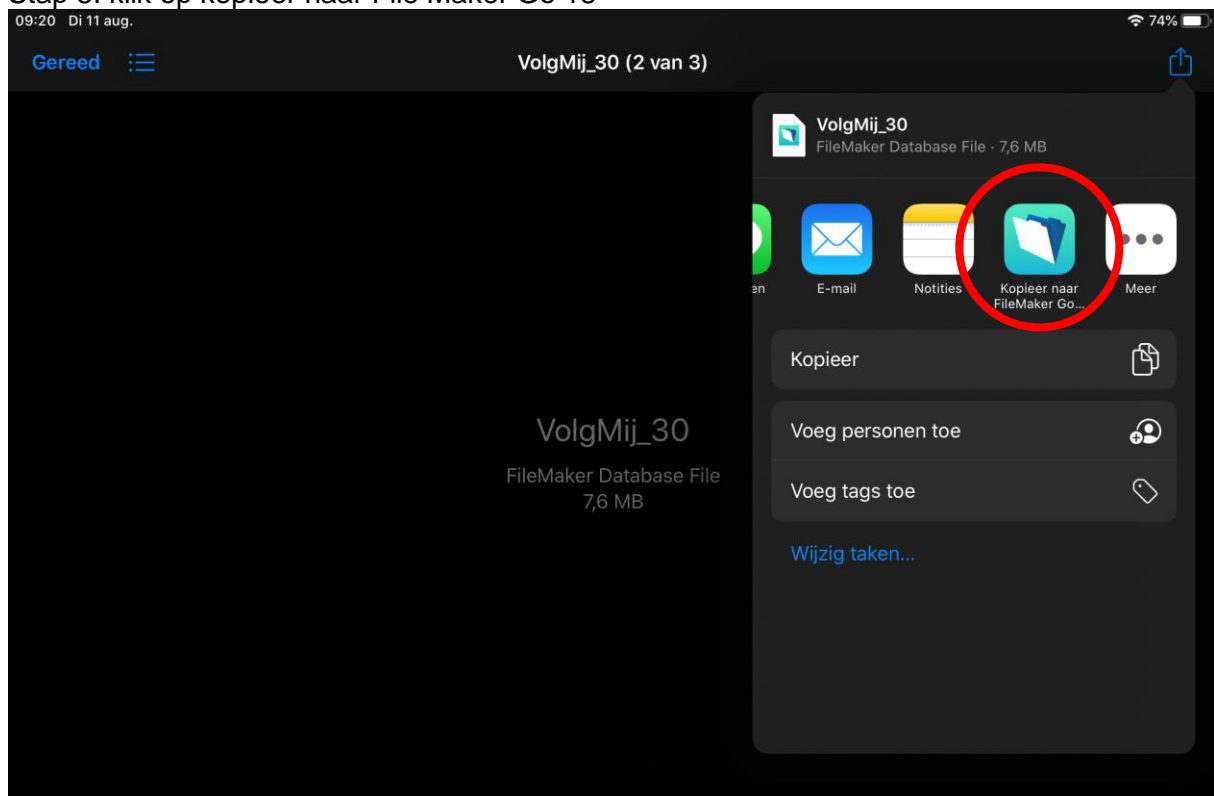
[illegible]

09:20 Di 11 aug.

74%

Gereed

VolgMij_30 (2 van 3)

VolgMij_30
FileMaker Database File · 7,6 MB

en

E-mail

Notities

Kopieer naar FileMaker Go...

Meer

Kopieer

Voeg personen toe

Voeg tags toe

Wijzig taken...

VolgMij_30

FileMaker Database File
7,6 MB